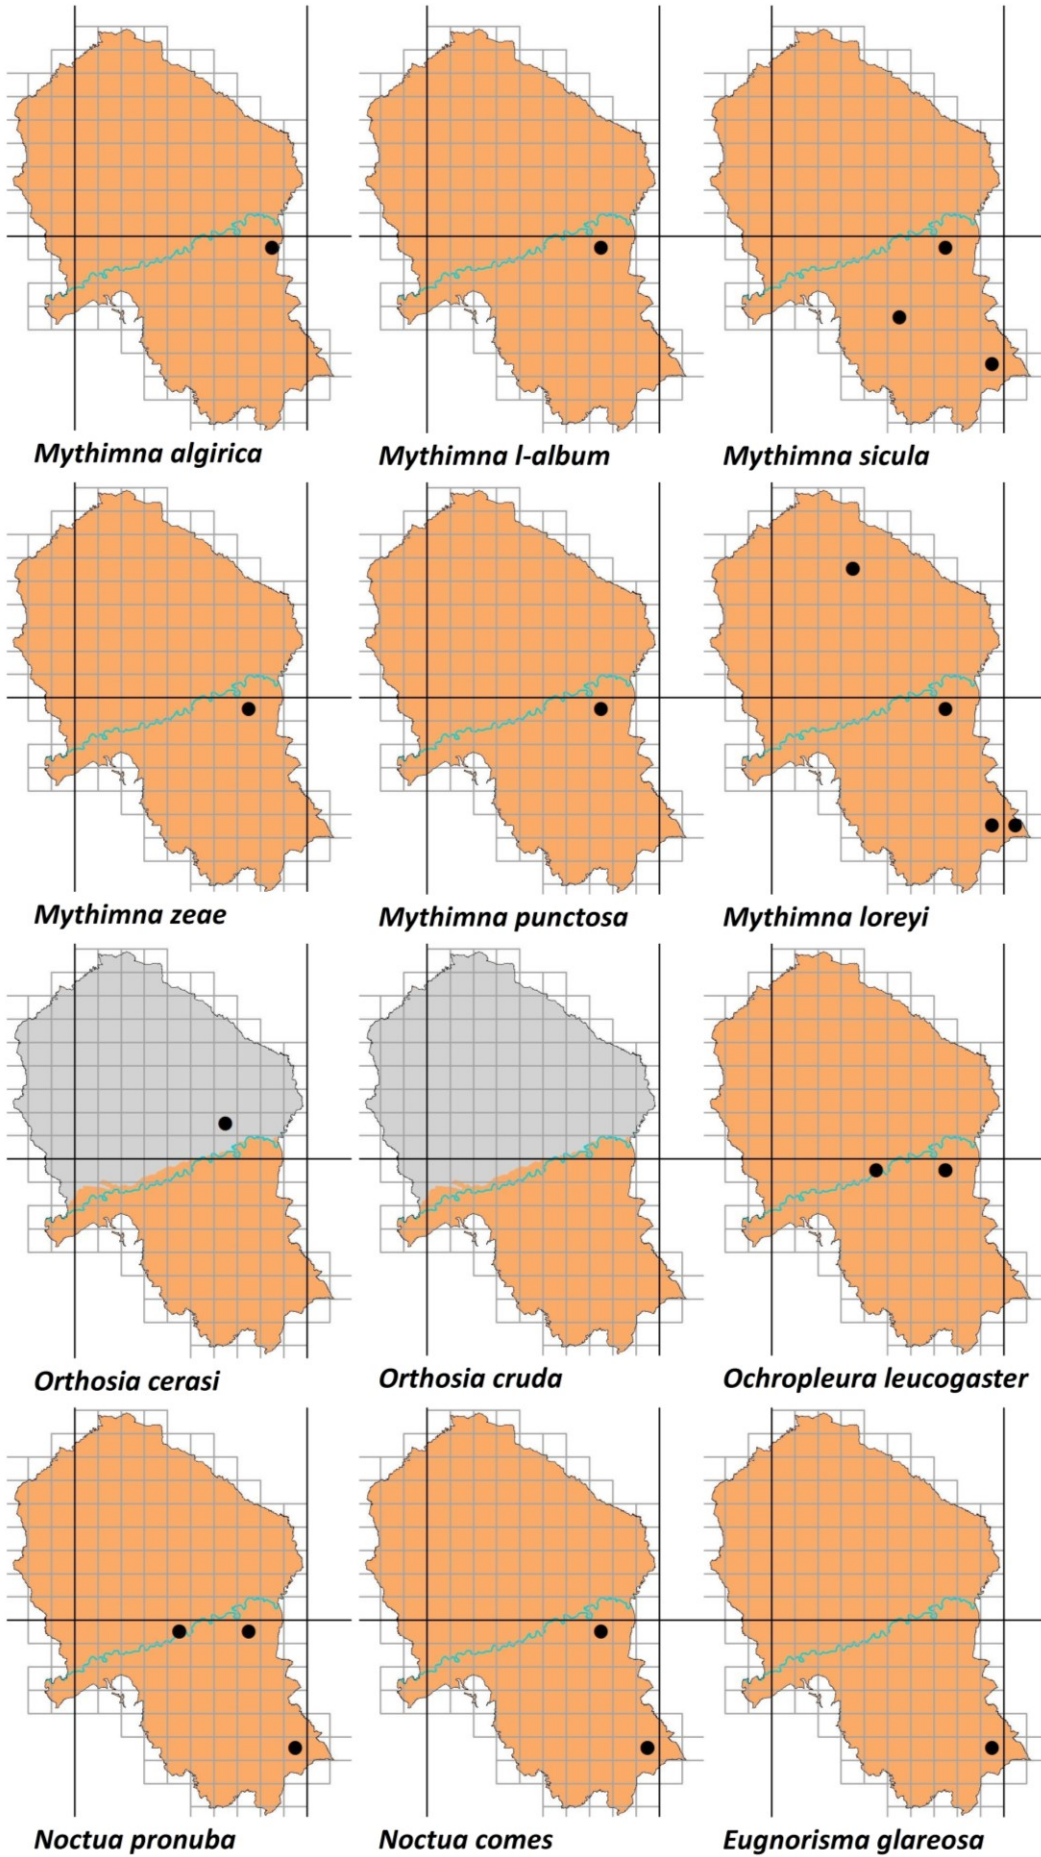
Mythimna algirica

Mythimna l-album

Mythimna sicula

Mythimna zeae

Mythimna punctosa

Mythimna loreyi

Orthosia cerasi

Orthosia cruda

Ochropleura leucogaster

Noctua pronuba

Noctua comes

Eugnorisma glareosa